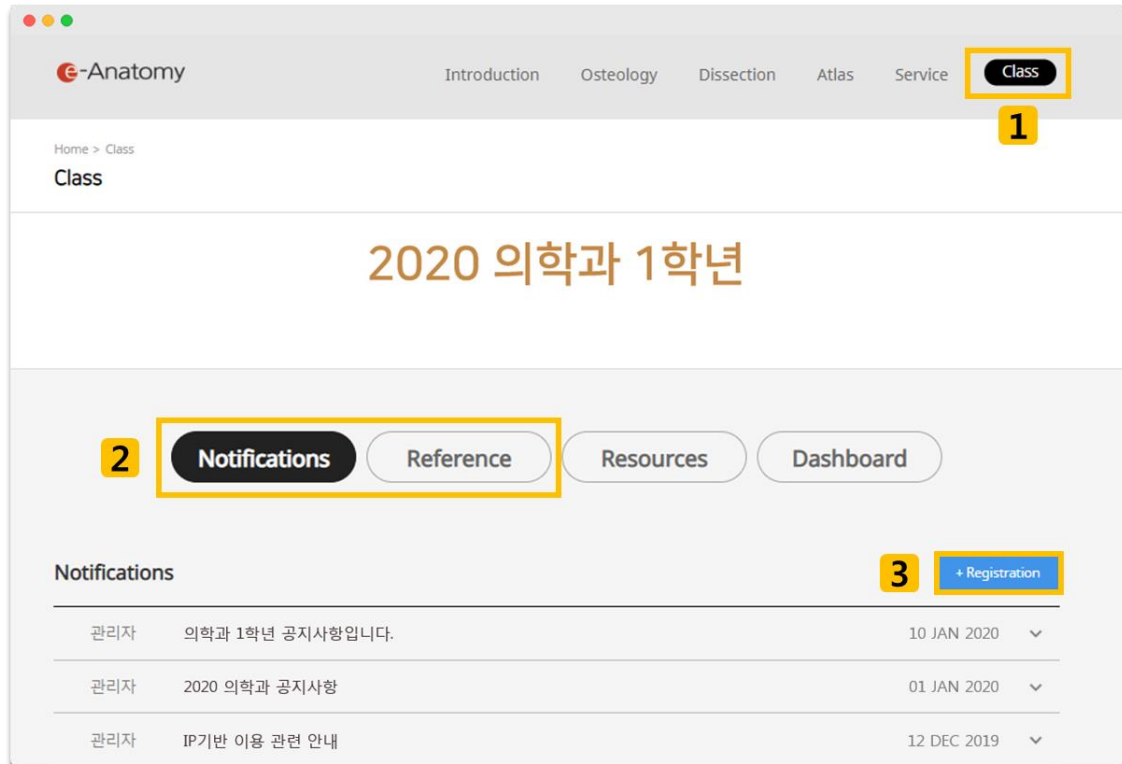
e-Anatomy

Introduction Osteology Dissection Atlas Service Class

1

Home > Class

Class

2020 의학과 1학년

2

Notifications Reference Resources Dashboard

Notifications

3

+ Registration

관리자 의학과 1학년 공지사항입니다. 10 JAN 2020

관리자 2020 의학과 공지사항 01 JAN 2020

관리자 IP기반 이용 관련 안내 12 DEC 2019